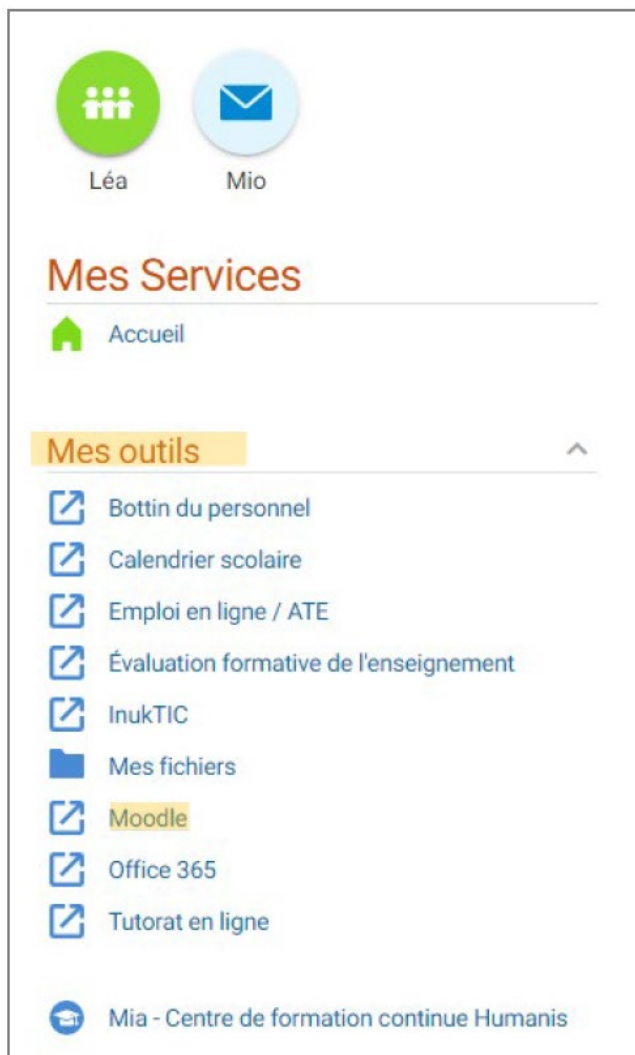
Léa
Mio

Mes Services

Accueil

Mes outils

Bottin du personnel
Calendrier scolaire
Emploi en ligne / ATE
Évaluation formative de l'enseignement
InukTIC
Mes fichiers
Moodle
Office 365
Tutorat en ligne

Mia - Centre de formation continue Humanis